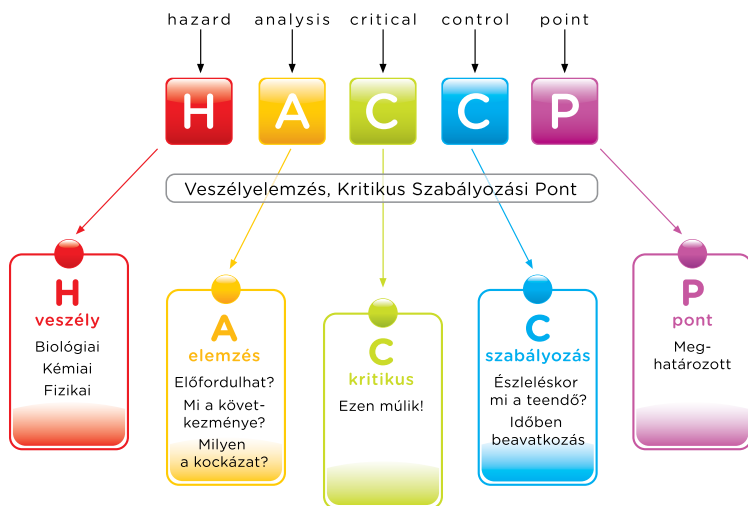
hazard analysis critical control point

H A C C P

Veszélyelemzés, Kritikus Szabályozási Pont

H
veszély
Biológiai
Kémiai
Fizikai

A
elemzés
Előfordulhat?
Mi a következménye?
Milyen a kockázat?

C
kritikus
Ezen múlik!

C
szabályozás
Észleléskor mi a teendő?
Időben beavatkozás

P
pont
Meghatározott